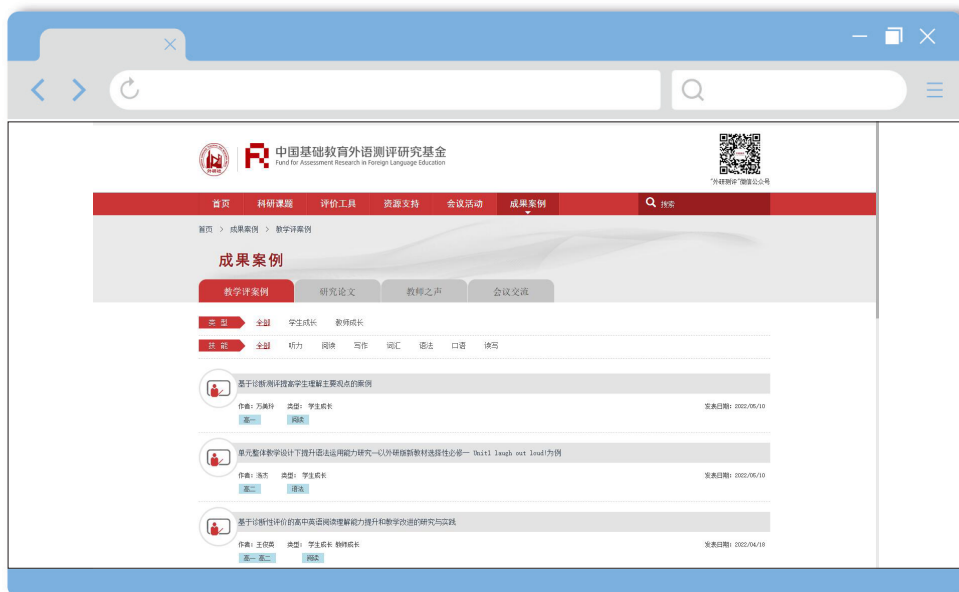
中国基础教育外语测评研究基金
Fund for Assessment Research in Foreign Language Education

"外研测评"微信公众号

首页 科研课题 评价工具 资源支持 会议活动 成果案例 搜索

首页 > 成果案例 > 教学评案例

成果案例

教学评案例 研究论文 教师之声 会议交流

类型 全部 学生成长 教师成长

技能 全部 听力 阅读 写作 词汇 语法 口语 读写

基于诊断测评提高学生理解主要观点的案例
作者：万美玲 类型：学生成长 发表日期：2022/06/10
高一 阅读

单元整体教学设计下提升语法运用能力研究—以外研版新教材选择性必修一 Unit1 laugh out loud!为例
作者：汤杰 类型：学生成长 发表日期：2022/05/10
高二 语法

基于诊断性评价的高中英语阅读理解能力提升和教学改进的研究与实践
作者：王伊莉 类型：学生成长 教师成长 发表日期：2022/04/18
高一 高二 阅读